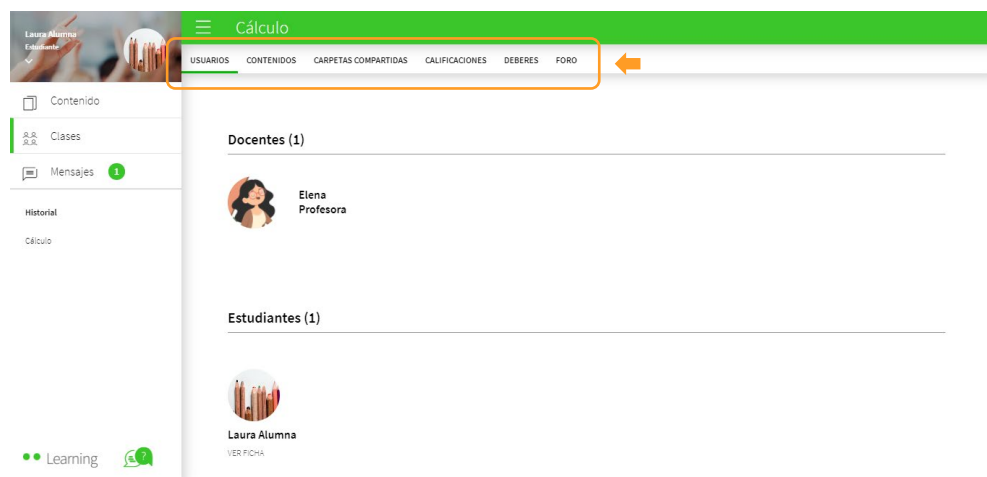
Laura Alumna
Estudiante

Cálculo

USUARIOS CONTENIDOS CARPETAS COMPARTIDAS CALIFICACIONES DEBERES FORO

Contenido
Clases
Mensajes 1

Historial
Cálculo

Docentes (1)

Elena
Profesora

Estudiantes (1)

Laura Alumna
VER FICHA

Learning ?